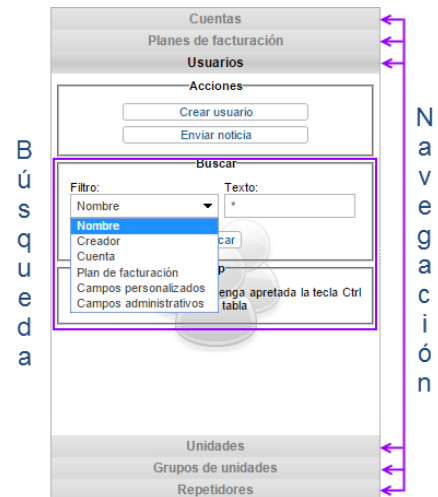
Cuentas

Planes de facturación

Usuarios

Acciones

Crear usuario

Enviar noticia

Buscar

Filtro:

Texto:

Nombre

*

Nombre

Creador

Cuenta

Plan de facturación

Campos personalizados

Campos administrativos

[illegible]car

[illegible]p

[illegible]enga apretada la tecla Ctrl

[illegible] tabla

Unidades

Grupos de unidades

Repetidores

B ú s q u e d a

N a v e g a c i ó n